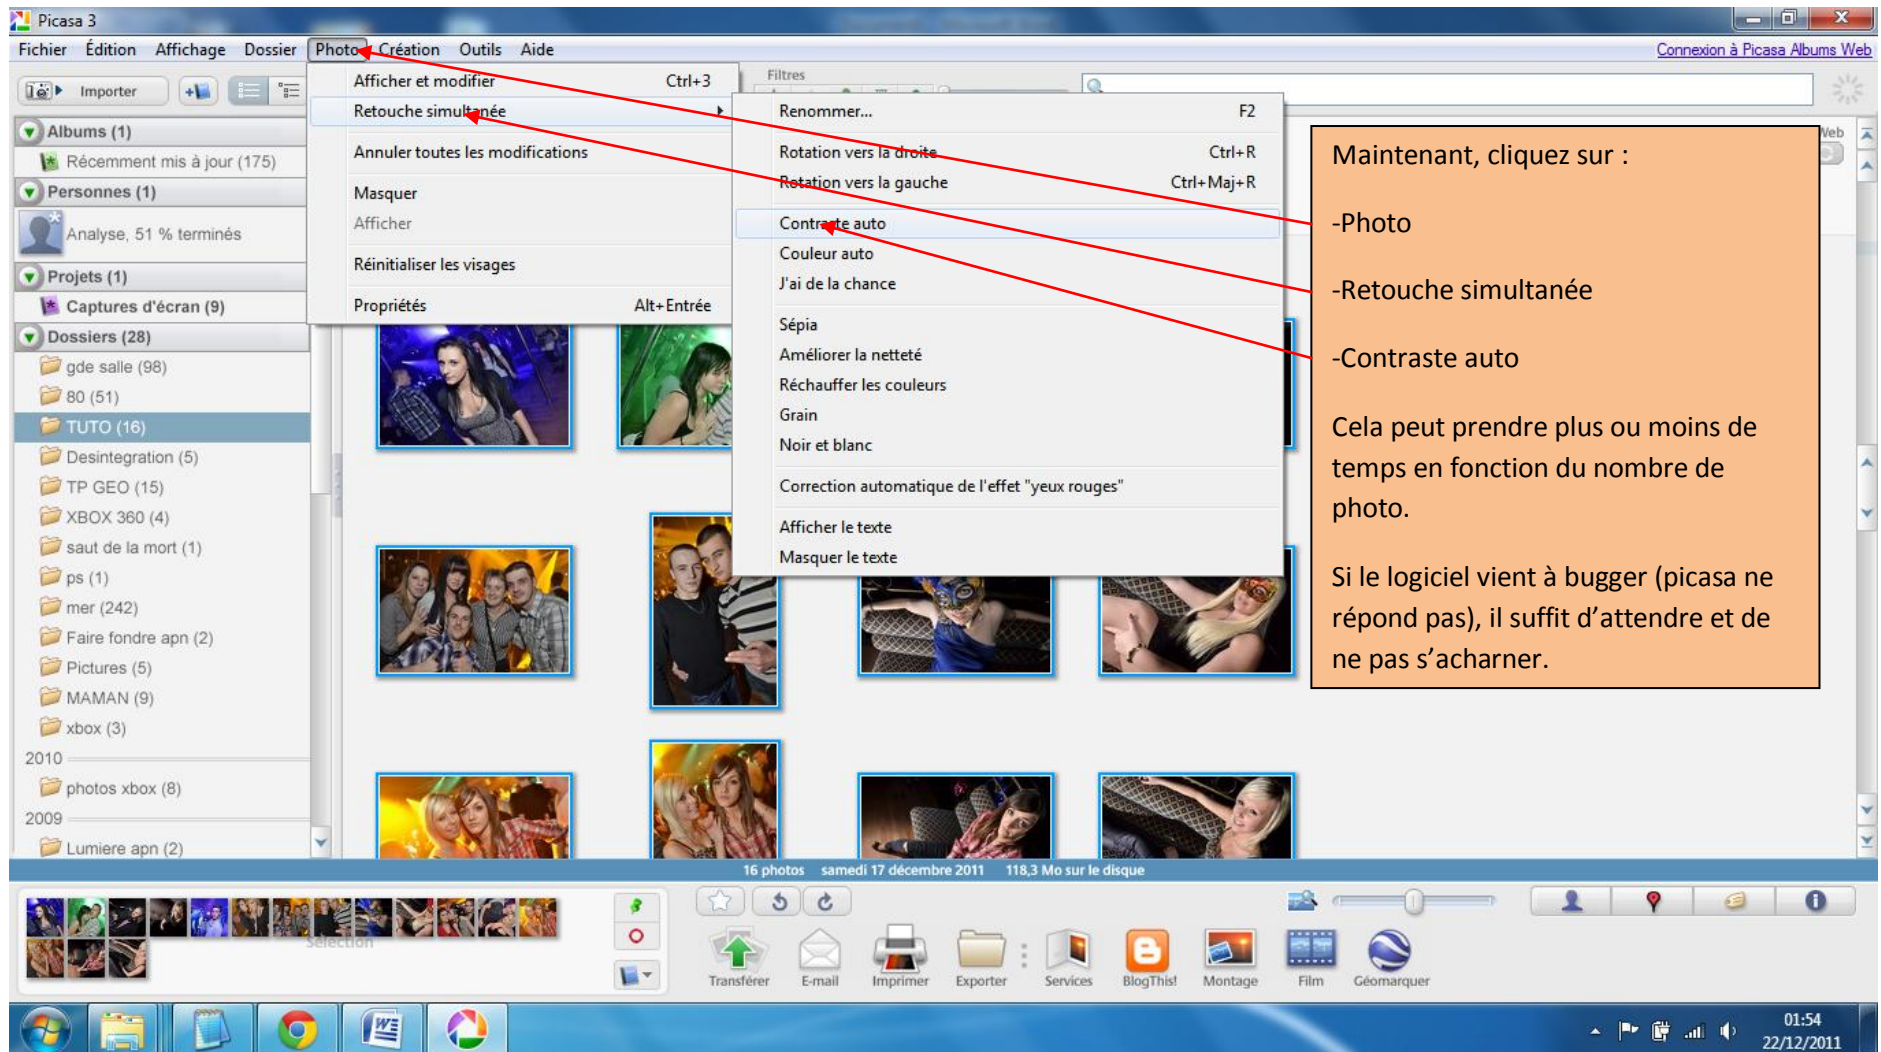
Picasa 3

Fichier Édition Affichage Dossier Photo Création Outils Aide

Connexion à Picasa Albums Web

Importer

Filtres

Albums (1)
Récemment mis à jour (175)
Personnes (1)
Analyse, 51 % terminés
Projets (1)
Captures d'écran (9)
Dossiers (28)
gde salle (98)
80 (51)
TUTO (16)
Desintegration (5)
TP GEO (15)
XBOX 360 (4)
saut de la mort (1)
ps (1)
mer (242)
Faire fondre apn (2)
Pictures (5)
MAMAN (9)
xbox (3)
2010
photos xbox (8)
2009
Lumiere apn (2)

Afficher et modifier Ctrl+3
Retouche simultanée
Annuler toutes les modifications
Masquer
Afficher
Réinitialiser les visages
Propriétés Alt+Entrée

Renommer... F2
Rotation vers la droite Ctrl+R
Rotation vers la gauche Ctrl+Maj+R
Contraste auto
Couleur auto
J'ai de la chance
Sépia
Améliorer la netteté
Réchauffer les couleurs
Grain
Noir et blanc
Correction automatique de l'effet "yeux rouges"
Afficher le texte
Masquer le texte

Maintenant, cliquez sur :

-Photo

-Retouche simultanée

-Contraste auto

Cela peut prendre plus ou moins de temps en fonction du nombre de photo.

Si le logiciel vient à bugger (picasa ne répond pas), il suffit d’attendre et de ne pas s’acharner.

16 photos samedi 17 décembre 2011 118,3 Mo sur le disque

Sélection

Transférer E-mail Imprimer Exporter Services BlogThis! Montage Film Géomarquer

01:54
22/12/2011